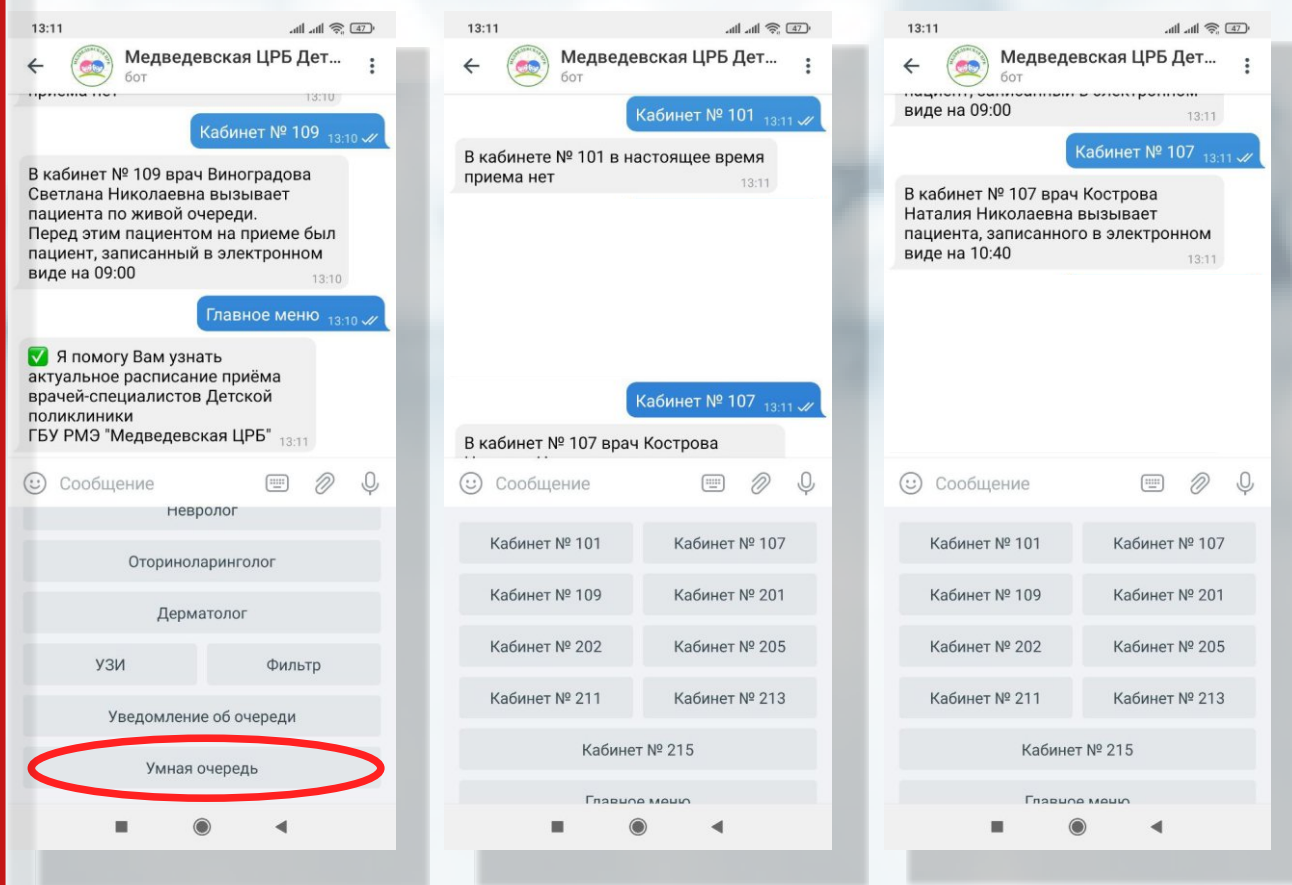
13:11

47

Медведевская ЦРБ Дет...
бот

приема нет 13:10

Кабинет № 109 13:10

В кабинет № 109 врач Виноградова Светлана Николаевна вызывает пациента по живой очереди.
Перед этим пациентом на приеме был пациент, записанный в электронном виде на 09:00 13:10

Главное меню 13:10

✅ Я помогу Вам узнать актуальное расписание приёма врачей-специалистов Детской поликлиники
ГБУ РМЭ "Медведевская ЦРБ" 13:11

Сообщение

Невролог

Оториноларинголог

Дерматолог

УЗИ

Фильтр

Уведомление об очереди

Умная очередь

13:11

47

Медведевская ЦРБ Дет...
бот

Кабинет № 101 13:11

В кабинете № 101 в настоящее время приема нет 13:11

Кабинет № 107 13:11

В кабинет № 107 врач Кострова

Сообщение

Кабинет № 101

Кабинет № 107

Кабинет № 109

Кабинет № 201

Кабинет № 202

Кабинет № 205

Кабинет № 211

Кабинет № 213

Кабинет № 215

Главное меню

13:11

47

Медведевская ЦРБ Дет...
бот

пациент, записанный в электронном виде на 09:00 13:11

Кабинет № 107 13:11

В кабинет № 107 врач Кострова Наталия Николаевна вызывает пациента, записанного в электронном виде на 10:40 13:11

Сообщение

Кабинет № 101

Кабинет № 107

Кабинет № 109

Кабинет № 201

Кабинет № 202

Кабинет № 205

Кабинет № 211

Кабинет № 213

Кабинет № 215

Главное меню